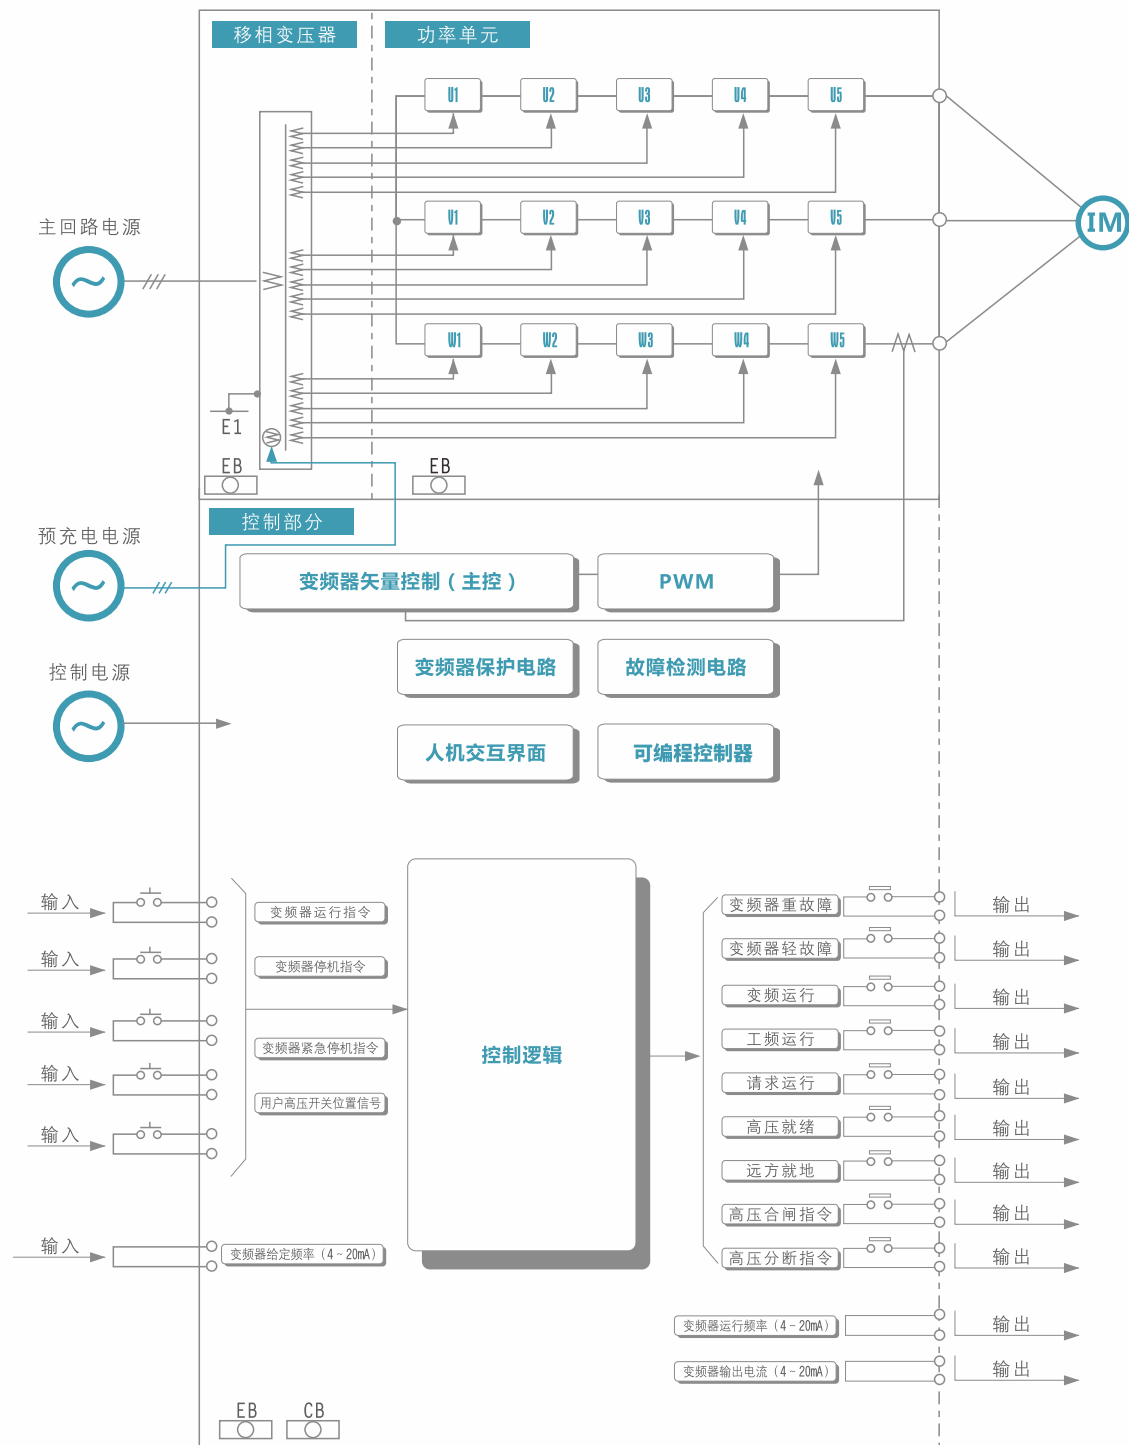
移相变压器

功率单元

U1 U2 U3 U4 U5

V1 V2 V3 V4 V5

W1 W2 W3 W4 W5

IM

主回路电源

E1

EB

EB

控制部分

预充电电源

变频器矢量控制（主控）

PWM

控制电源

变频器保护电路

故障检测电路

人机交互界面

可编程控制器

输入

输入

输入

输入

输入

输入

变频器运行指令

变频器停机指令

变频器紧急停机指令

用户高压开关位置信号

变频器给定频率（4～20mA）

控制逻辑

变频器重故障

变频器轻故障

变频运行

工频运行

请求运行

高压就绪

远方就地

高压合闸指令

高压分断指令

变频器运行频率（4～20mA）

变频器输出电流（4～20mA）

输出

输出

输出

输出

输出

输出

输出

输出

输出

输出

输出

EB

CB